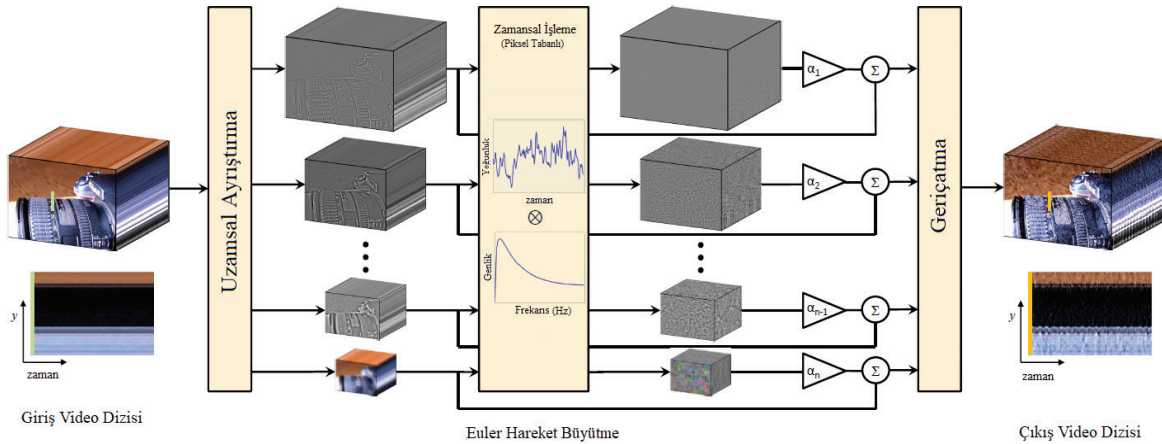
Uzamsal Ayrıştırma

Zamansal İşleme
(Piksel Tabanlı)

Yoğunluk

zaman

$\otimes$

Genlik

Frekans (Hz)

$\alpha_1$

$\Sigma$

$\alpha_2$

$\Sigma$

$\alpha_{n-1}$

$\Sigma$

$\alpha_n$

$\Sigma$

Geriçatma

y

zaman

y

zaman

Giriş Video Dizisi

Euler Hareket Büyütme

Çıkış Video Dizisi